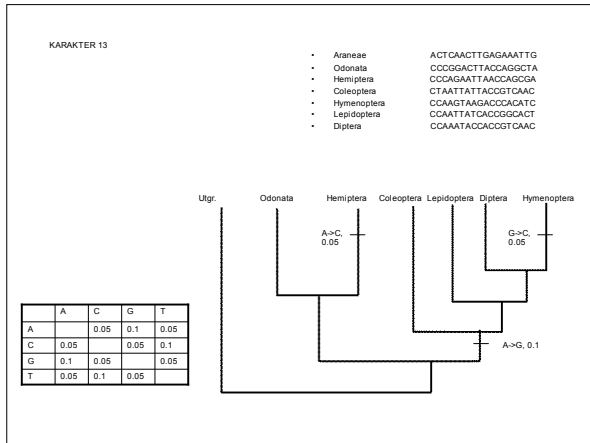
KARAKTER 13

- Araneae ACTCAACTTGAGAAATTG
- Odonata CCCGGACTTACCAGGCTA
- Hemiptera CCCAGAATTAACCAGCGA
- Coleoptera CTAATTATTACCGTCAAC
- Hymenoptera CCAAGTAAGACCCACATC
- Lepidoptera CCAATTATCACCGGCACT
- Diptera CCAAATACCACCGTCAAC

Utgr. Odonata Hemiptera Coleoptera Lepidoptera Diptera Hymenoptera

A->C, 0.05

G->C, 0.05

A->G, 0.1

| | A | C | G | T |
|---|---|---|---|---|
| A | | 0.05 | 0.1 | 0.05 |
| C | 0.05 | | 0.05 | 0.1 |
| G | 0.1 | 0.05 | | 0.05 |
| T | 0.05 | 0.1 | 0.05 | |